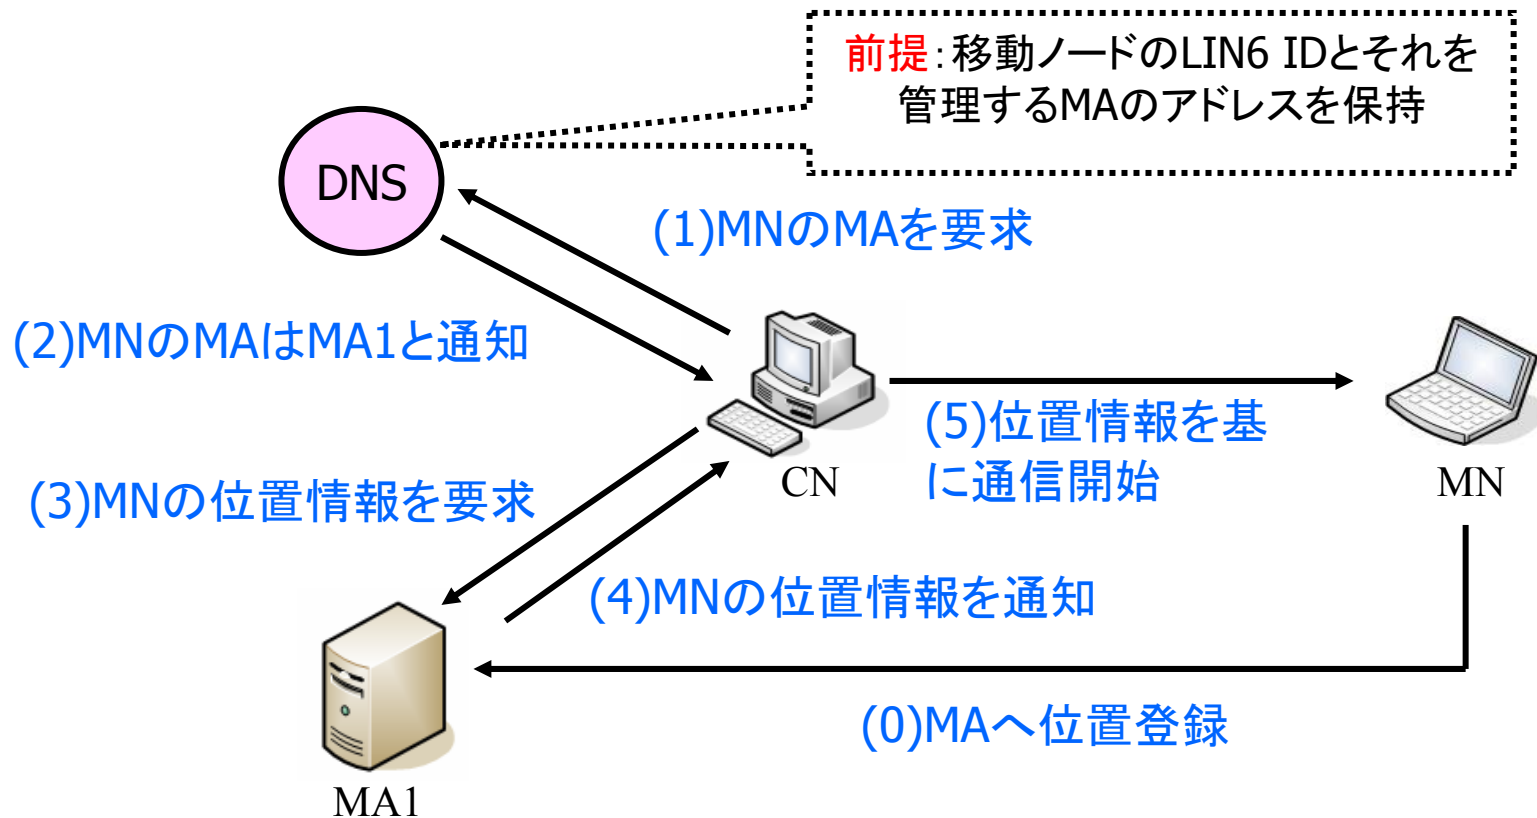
前提:移動ノードのLIN6 IDとそれを管理するMAのアドレスを保持

DNS

(1)MNのMAを要求

(2)MNのMAはMA1と通知

CN

(5)位置情報を基に通信開始

MN

(3)MNの位置情報を要求

(4)MNの位置情報を通知

MA1

(0)MAへ位置登録